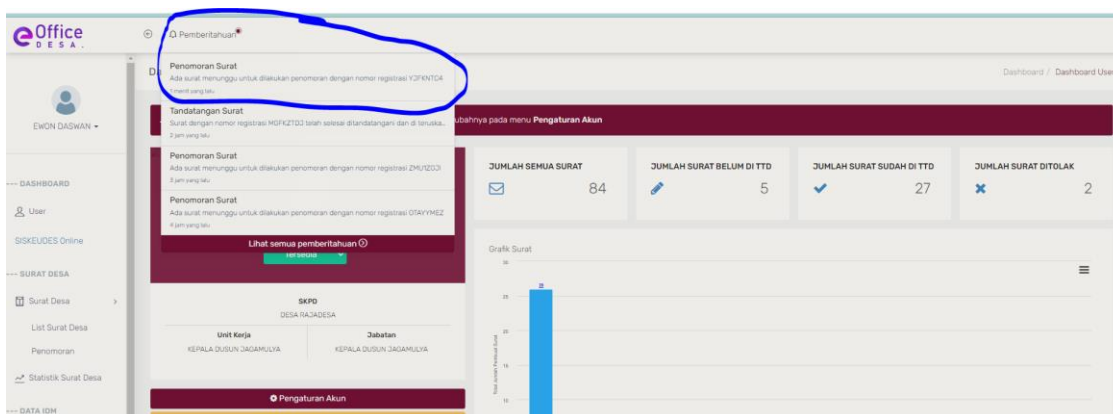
Office DESA.

Pemberitahuan

Penomoran Surat
Ada surat menunggu untuk dilakukan penomoran dengan nomor registrasi YJFKNTC4
1 menit yang lalu

Tandatangan Surat
Surat dengan nomor registrasi MGFKZTDJ telah selesai ditandatangani dan di teruska...
2 jam yang lalu

Penomoran Surat
Ada surat menunggu untuk dilakukan penomoran dengan nomor registrasi ZMU1ZOJI
3 jam yang lalu

Penomoran Surat
Ada surat menunggu untuk dilakukan penomoran dengan nomor registrasi OTAYYMEZ
4 jam yang lalu

Lihat semua pemberitahuan

Dashboard / Dashboard User

...ubahnya pada menu Pengaturan Akun

EWON DASWAN

--- DASHBOARD
User
SISKEUDES Online
--- SURAT DESA
Surat Desa
List Surat Desa
Penomoran
Statistik Surat Desa
--- DATA IDM

JUMLAH SEMUA SURAT 84
JUMLAH SURAT BELUM DI TTD 5
JUMLAH SURAT SUDAH DI TTD 27
JUMLAH SURAT DITOLAK 2

Tersedia

SKPD
DESA RAJADESA

| Unit Kerja | Jabatan |
|---|---|
| KEPALA DUSUN JAGAMULYA | KEPALA DUSUN JAGAMULYA |

Pengaturan Akun

Grafik Surat
30
26
25
20
15
10
Total Jumlah Pembuat Surat